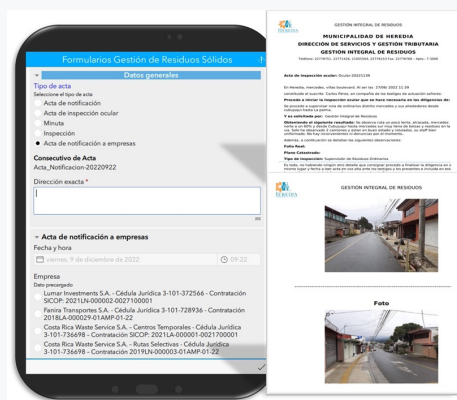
Formularios Gestión de Residuos Sólidos

Datos generales

Tipo de acta
Seleccione el tipo de acta
Acta de notificación
Acta de inspección ocular
Minuta
Inspección
Acta de notificación a empresas

Consecutivo de Acta
Acta_Notificacion-20220922

Dirección exacta *

Acta de notificación a empresas
Fecha y hora
viernes, 9 de diciembre de 2022
09:22

Empresa
Dato precargado
Lumar Investments S.A. - Cédula Jurídica 3-101-372566 - Contratación SICOP: 2021LN-000002-0027100001
Fanira Transportes S.A. - Cédula Jurídica 3-101-728936 - Contratación 2018LA-000029-01AMP-01-22
Costa Rica Waste Service S.A. - Centros Temporales - Cédula Jurídica 3-101-736698 - Contratación SICOP: 2021LA-000001-0021700001
Costa Rica Waste Service S.A. - Rutas Selectivas - Cédula Jurídica 3-101-736698 - Contratación 2019LN-000003-01AMP-01-22

GESTIÓN INTEGRAL DE RESIDUOS

MUNICIPALIDAD DE HEREDIA
DIRECCIÓN DE SERVICIOS Y GESTIÓN TRIBUTARIA
GESTIÓN INTEGRAL DE RESIDUOS
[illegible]

Acta de inspección ocular: Ocular-20221139

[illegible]

GESTIÓN INTEGRAL DE RESIDUOS

Foto